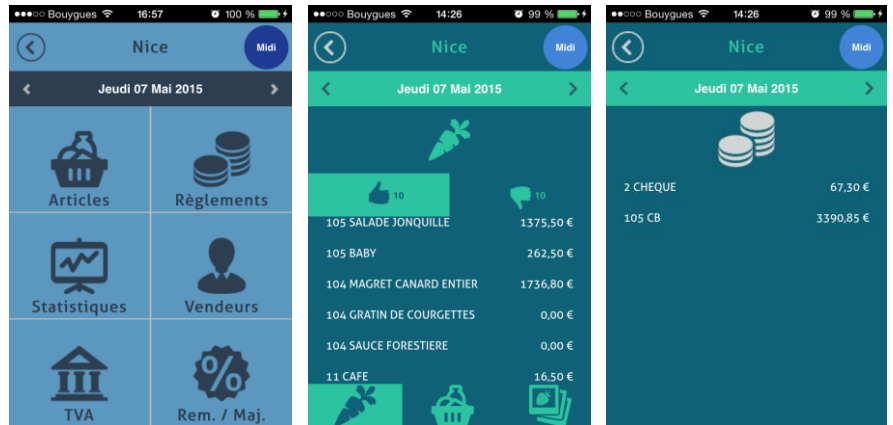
●●●○○ Bouygues 16:57 100 %

Nice

Midi

Jeudi 07 Mai 2015

Articles

Règlements

Statistiques

Vendeurs

TVA

Rem. / Maj.

●●○○○ Bouygues 14:26 99 %

Nice

Midi

Jeudi 07 Mai 2015

10

10

| | |
|---|---|
| 105 SALADE JONQUILLE | 1375,50 € |
| 105 BABY | 262,50 € |
| 104 MAGRET CANARD ENTIER | 1736,80 € |
| 104 GRATIN DE COURGETTES | 0,00 € |
| 104 SAUCE FORESTIERE | 0,00 € |
| 11 CAFE | 16,50 € |

●●○○○ Bouygues 14:26 99 %

Nice

Midi

Jeudi 07 Mai 2015

| | |
|---|---|
| 2 CHEQUE | 67,30 € |
| 105 CB | 3390,85 € |